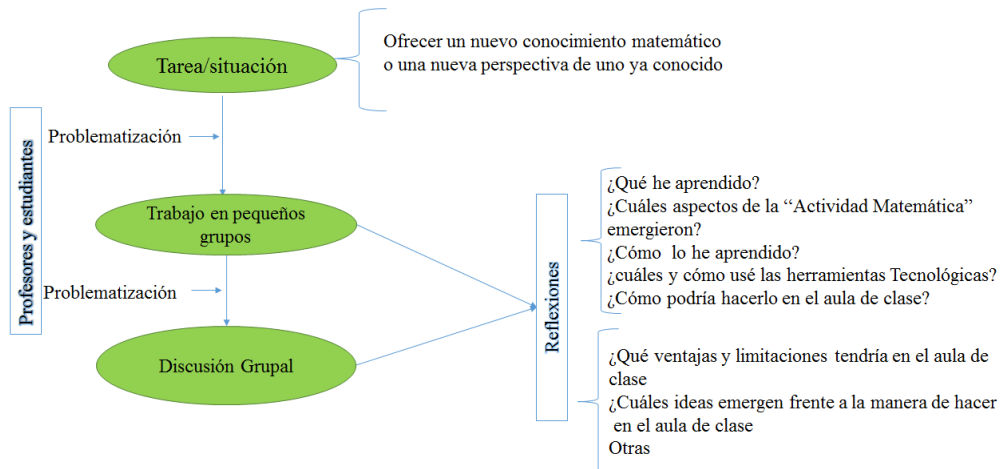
Tarea/situación

Ofrecer un nuevo conocimiento matemático o una nueva perspectiva de uno ya conocido

Profesores y estudiantes

Problematización

Trabajo en pequeños grupos

Problematización

Discusión Grupal

Reflexiones

¿Qué he aprendido?
¿Cuáles aspectos de la "Actividad Matemática" emergieron?
¿Cómo lo he aprendido?
¿cuáles y cómo usé las herramientas Tecnológicas?
¿Cómo podría hacerlo en el aula de clase?

¿Qué ventajas y limitaciones tendría en el aula de clase
¿Cuáles ideas emergen frente a la manera de hacer en el aula de clase
Otras